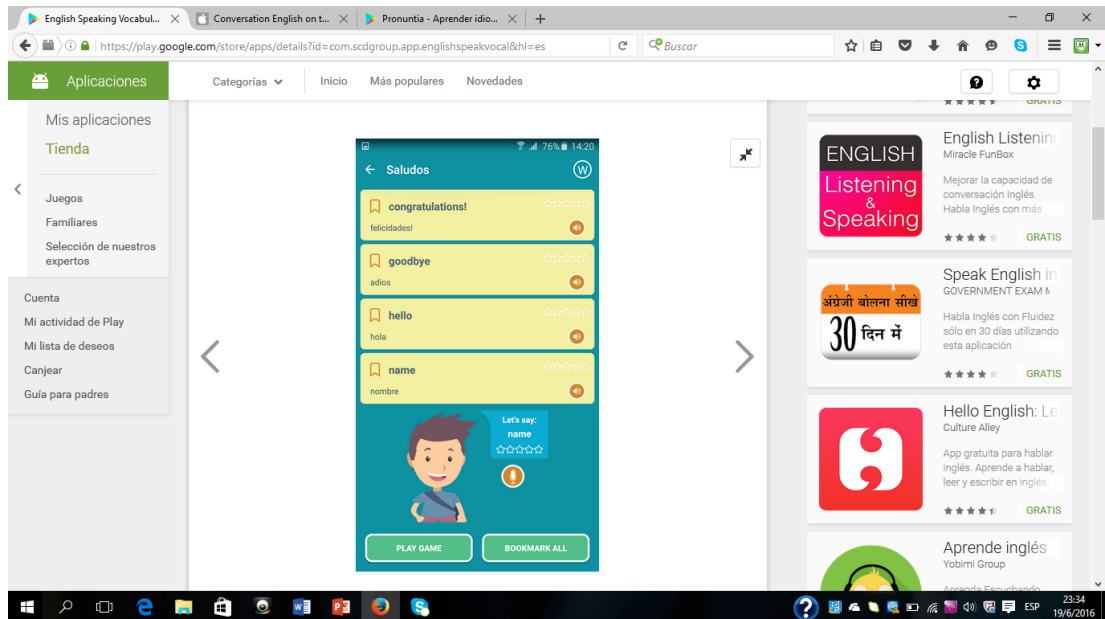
English Speaking Vocabul... ×
Conversation English on t... ×
Pronuntia - Aprender idio... ×
+

https://play.google.com/store/apps/details?id=com.scdgroup.app.englishspeakvocal&hl=es
Buscar

Aplicaciones
Categorías
Inicio
Más populares
Novedades

Mis aplicaciones
Tienda
Juegos
Familiares
Selección de nuestros expertos
Cuenta
Mi actividad de Play
Mi lista de deseos
Canjear
Guía para padres

76% 14:20
Saludos
W
congratulations!
felicidades!
goodbye
adios
hello
hola
name
nombre
Let's say:
name
PLAY GAME
BOOKMARK ALL

GRATIS

English Listening
Miracle FunBox
ENGLISH
Listening
&
Speaking
Mejorar la capacidad de conversación inglés. Habla Inglés con más
GRATIS

Speak English in
GOVERNMENT EXAM
अंग्रेजी बोलना सीखे
30 दिन में
Habla Inglés con Fluidez sólo en 30 días utilizando esta aplicación
GRATIS

Hello English: Le
Culture Alley
App gratuita para hablar inglés. Aprende a hablar, leer y escribir en inglés.
GRATIS

Aprende inglés
Yobimi Group
Aprende Escuchando

ESP
23:34
19/6/2016